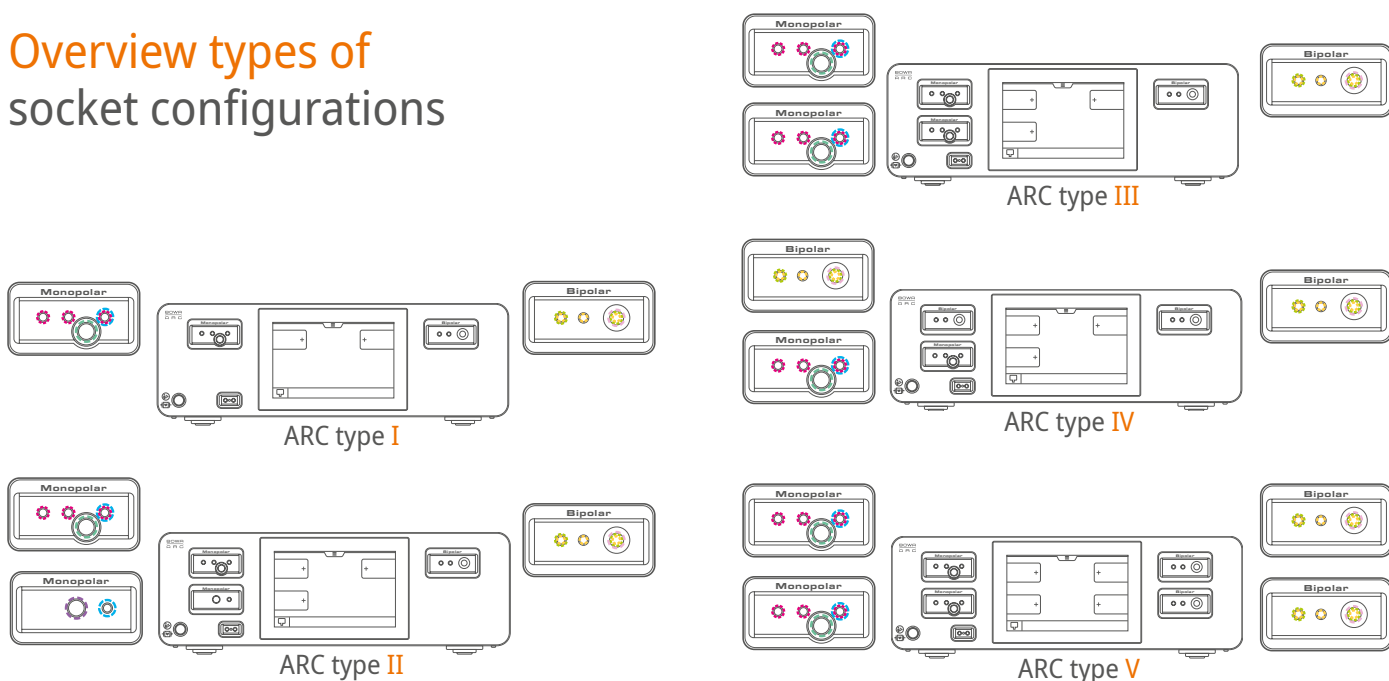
Overview types of
socket configurations

Monopolar

Monopolar

Monopolar

Bipolar

ARC type III

Bipolar

Monopolar

Bipolar

Monopolar

Bipolar

ARC type IV

Monopolar

Bipolar

Monopolar

Bipolar

ARC type I

Monopolar

Monopolar

Monopolar

Monopolar

Bipolar

Bipolar

ARC type II

Monopolar

Monopolar

Monopolar

Monopolar

Bipolar

Bipolar

Bipolar

Bipolar

ARC type V